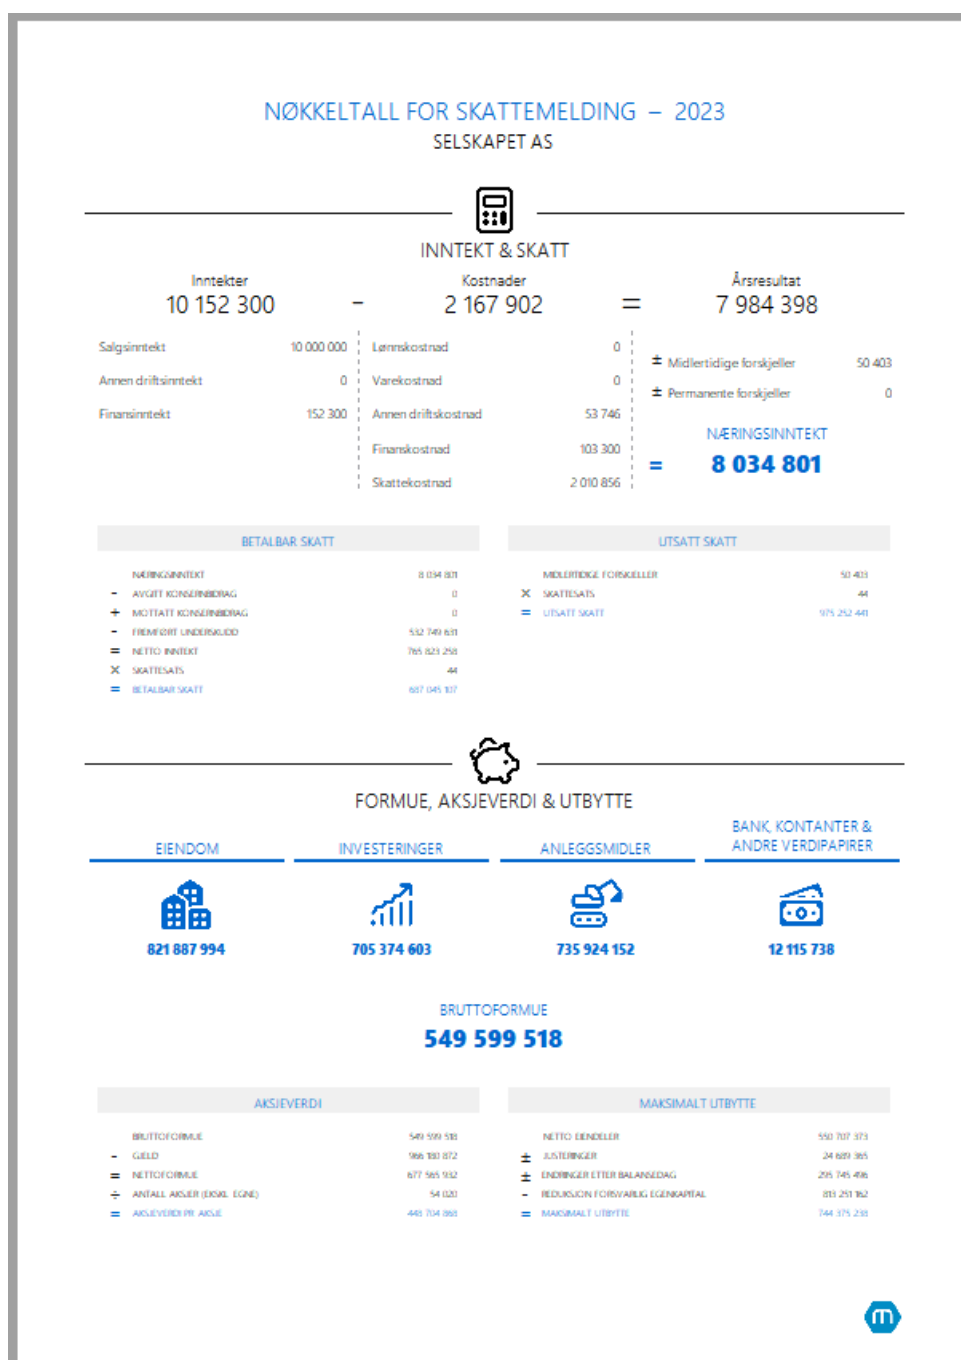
NØKKELTALL FOR SKATTEMELDING – 2023
SELSKAPET AS

INNTEKT & SKATT

Inntekter
10 152 300

–

Kostnader
2 167 902

=

Årsresultat
7 984 398

| | |
|---|---|
| Salgsinntekt | 10 000 000 |
| Annen driftsinntekt | 0 |
| Finansinntekt | 152 300 |

| | |
|---|---|
| Lønnskostnad | 0 |
| Varekostnad | 0 |
| Annen driftskostnad | 53 746 |
| Finanskostnad | 103 300 |
| Skattekostnad | 2 010 856 |

± Midlertidige forskjeller 50 403
± Permanente forskjeller 0

NÆRINGSINNTEKT
= 8 034 801

BETALBAR SKATT

| | | |
|---|---|---|
| | NÆRINGSINNTEKT | 8 034 801 |
| - | AVGITT KONSERNBIDRAG | 0 |
| + | MOTTATT KONSERNBIDRAG | 0 |
| - | FREMFØRT UNDERSKUDD | 532 749 631 |
| = | NETTO INNTEKT | 765 823 258 |
| × | SKATTESATS | 44 |
| = | BETALBAR SKATT | 687 045 107 |

UTSATT SKATT

| | | |
|---|---|---|
| | MIDLERTIDIGE FORSKJELLER | 50 403 |
| × | SKATTESATS | 44 |
| = | UTSATT SKATT | 975 252 441 |

FORMUE, AKSJEVERDI & UTBYTTE

EIENDOM
821 887 994

INVESTERINGER
705 374 603

ANLEGGSMIDLER
735 924 152

BANK, KONTANTER & ANDRE VERDIPAPIRER
12 115 738

BRUTTOFORMUE
549 599 518

AKSJEVERDI

| | | |
|---|---|---|
| | BRUTTOFORMUE | 549 599 518 |
| - | GJELD | 966 180 872 |
| = | NETTOFORMUE | 677 565 932 |
| ÷ | ANTALL AKSJER (EKSKL. EGNE) | 54 020 |
| = | AKSJEVERDI PR. AKSJE | 441 704 868 |

MAKSIMALT UTBYTTE

| | | |
|---|---|---|
| | NETTO DENDELER | 550 707 373 |
| ± | JUSTERINGER | 24 689 365 |
| ± | ENDRINGER ETTER BALANSEDAG | 295 745 496 |
| - | REDUKSJON FORSVARLIG EGENKAPITAL | 813 251 162 |
| = | MAKSIMALT UTBYTTE | 744 375 238 |

m